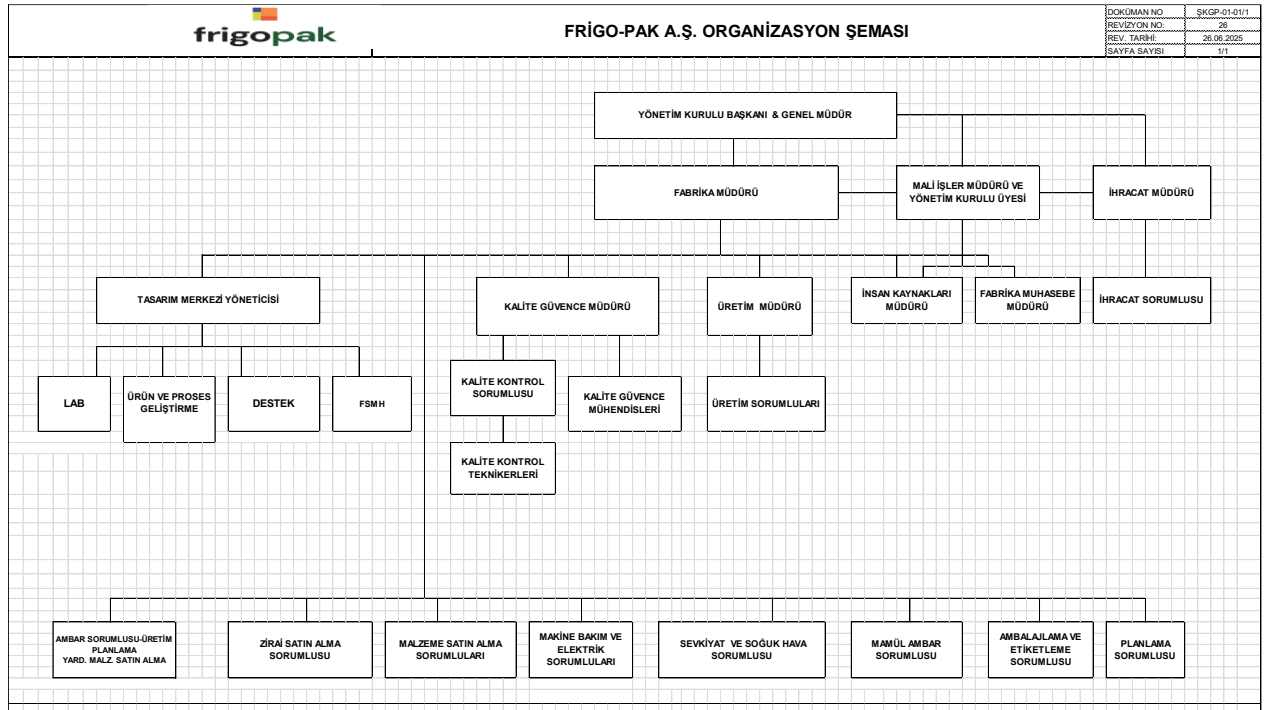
frigopak

FRİGO-PAK A.Ş. ORGANİZASYON ŞEMASI

| DOKÜMAN NO | ŞKGP-01-01/1 |
|---|---|
| REVİZYON NO: | 26 |
| REV. TARİHİ: | 26.06.2025 |
| SAYFA SAYISI | 1/1 |

YÖNETİM KURULU BAŞKANI & GENEL MÜDÜR

FABRİKA MÜDÜRÜ

MALİ İŞLER MÜDÜRÜ VE YÖNETİM KURULU ÜYESİ

İHRACAT MÜDÜRÜ

TASARIM MERKEZİ YÖNETİCİSİ

KALİTE GÜVENCE MÜDÜRÜ

ÜRETİM MÜDÜRÜ

İNSAN KAYNAKLARI MÜDÜRÜ

FABRİKA MUHASEBE MÜDÜRÜ

İHRACAT SORUMLUSU

LAB

ÜRÜN VE PROSES GELİŞTİRME

DESTEK

FSMH

KALİTE KONTROL SORUMLUSU

KALİTE GÜVENCE MÜHENDİSLERİ

ÜRETİM SORUMLULARI

KALİTE KONTROL TEKNİKERLERİ

AMBAR SORUMLUSU-ÜRETİM PLANLAMA YARD. MALZ. SATIN ALMA

ZİRAİ SATIN ALMA SORUMLUSU

MALZEME SATIN ALMA SORUMLULARI

MAKİNE BAKIM VE ELEKTRİK SORUMLULARI

SEVKİYAT VE SOĞUK HAVA SORUMLUSU

MAMÜL AMBAR SORUMLUSU

AMBALAJLAMA VE ETİKETLEME SORUMLUSU

PLANLAMA SORUMLUSU